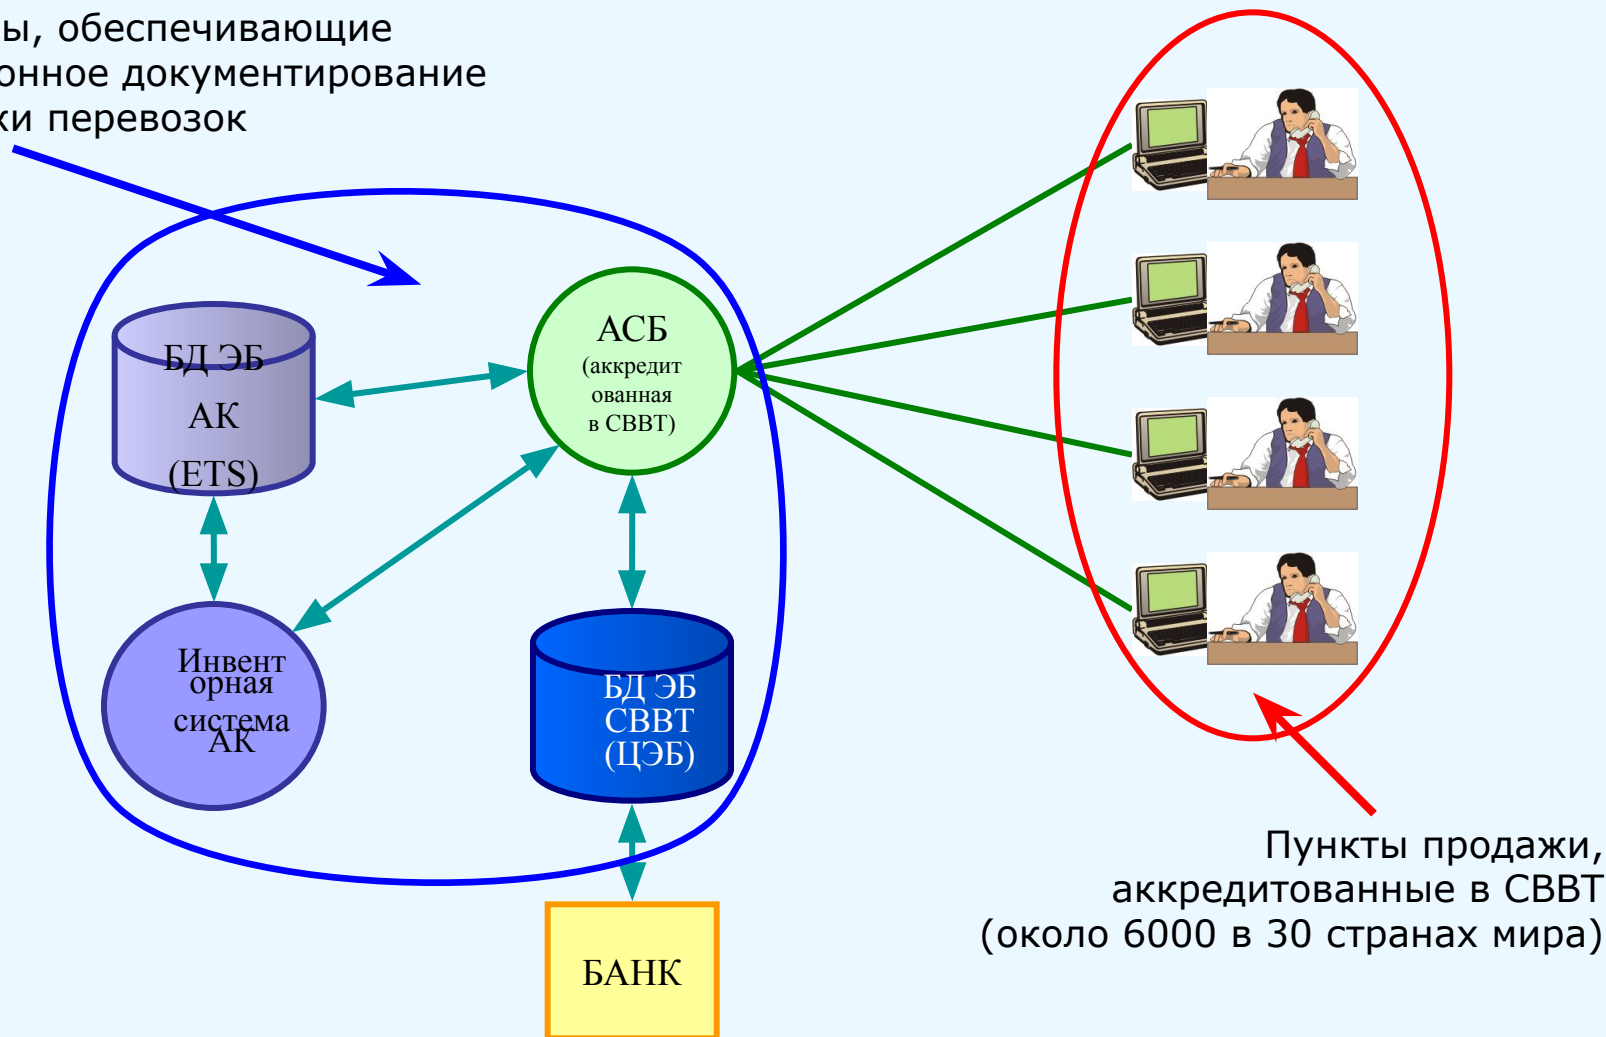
ы, обеспечивающие
онное документирование
ки перевозок

БД ЭБ АК (ETS)

АСБ (аккредитованная в СВВТ)

Инвентroрная система АК

БД ЭБ СВВТ (ЦЭБ)

БАНК

Пункты продажи, аккредитованные в СВВТ (около 6000 в 30 странах мира)